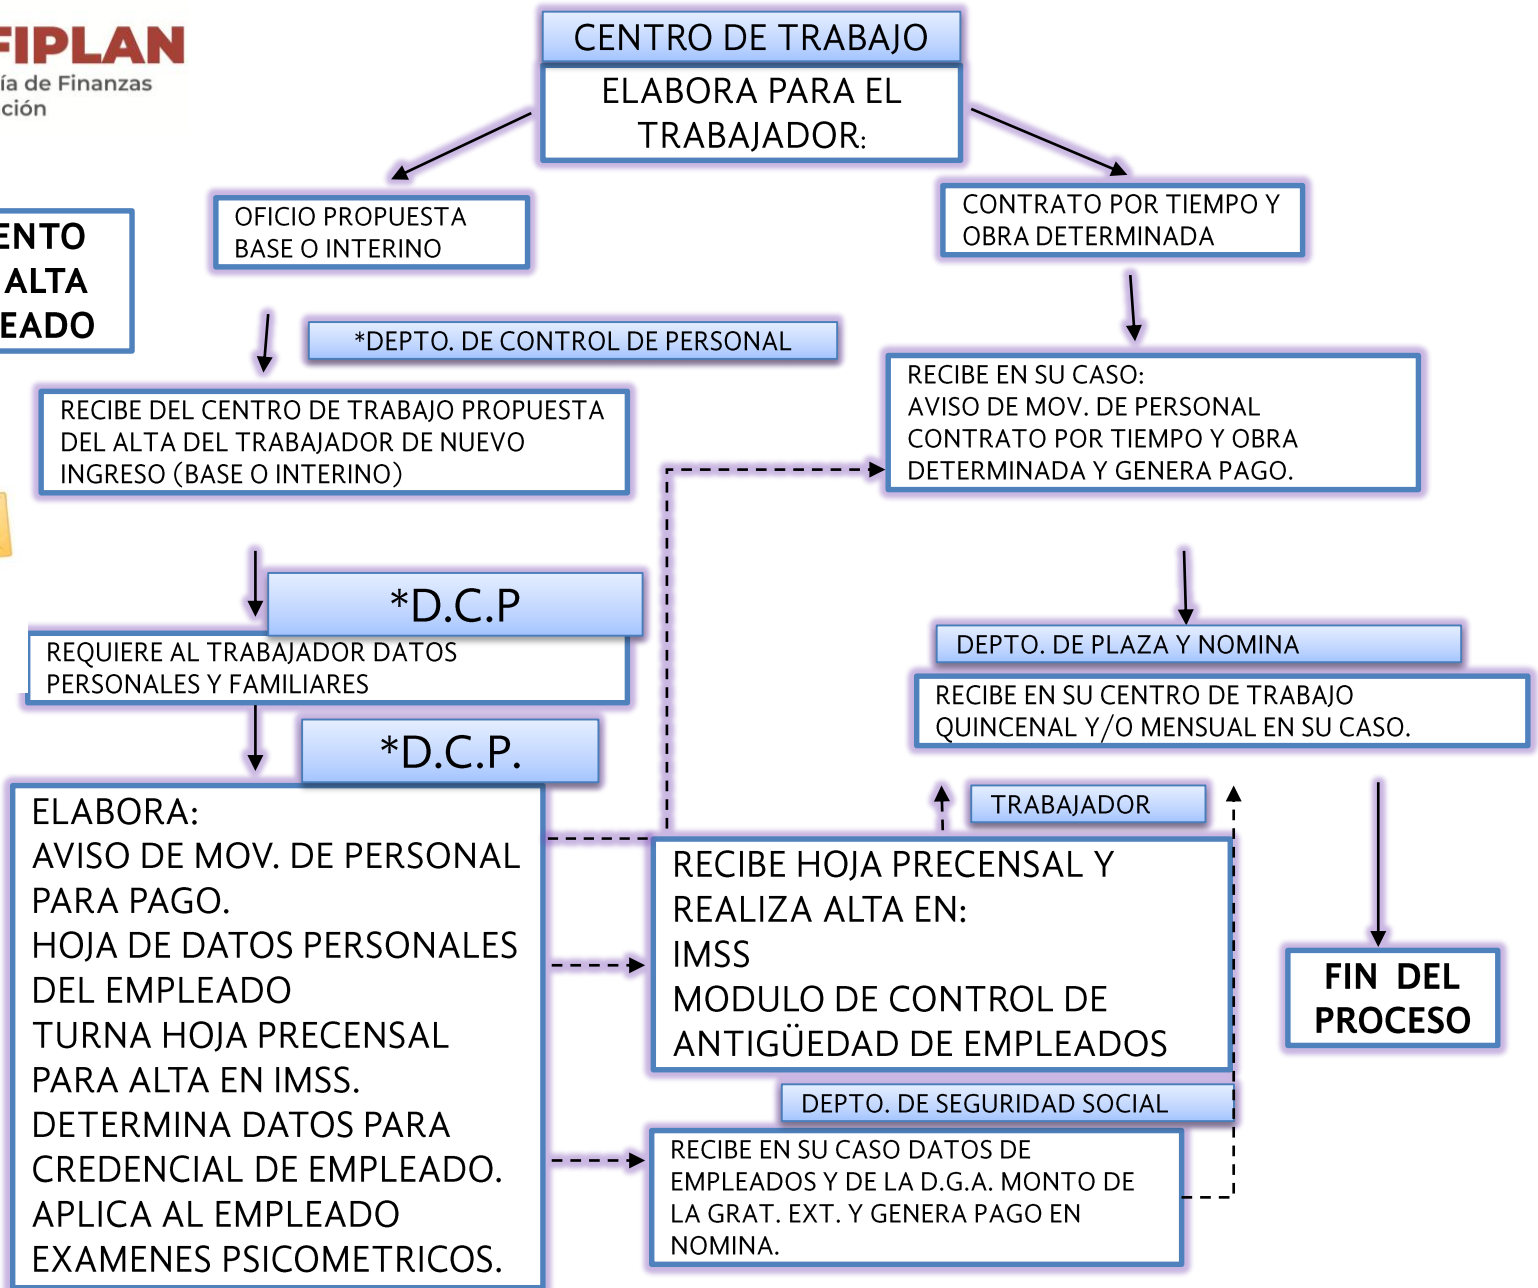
FIPLAN
ía de Finanzas
ción

ENTO
ALTA
EADO

CENTRO DE TRABAJO

ELABORA PARA EL TRABAJADOR:

OFICIO PROPUESTA BASE O INTERINO

CONTRATO POR TIEMPO Y OBRA DETERMINADA

*DEPTO. DE CONTROL DE PERSONAL

RECIBE DEL CENTRO DE TRABAJO PROPUESTA DEL ALTA DEL TRABAJADOR DE NUEVO INGRESO (BASE O INTERINO)

RECIBE EN SU CASO:
AVISO DE MOV. DE PERSONAL
CONTRATO POR TIEMPO Y OBRA DETERMINADA Y GENERA PAGO.

*D.C.P

REQUIERE AL TRABAJADOR DATOS PERSONALES Y FAMILIARES

DEPTO. DE PLAZA Y NOMINA

RECIBE EN SU CENTRO DE TRABAJO QUINCENAL Y/O MENSUAL EN SU CASO.

*D.C.P.

ELABORA:
AVISO DE MOV. DE PERSONAL PARA PAGO.
HOJA DE DATOS PERSONALES DEL EMPLEADO
TURNA HOJA PRECENSAL PARA ALTA EN IMSS.
DETERMINA DATOS PARA CREDENCIAL DE EMPLEADO.
APLICA AL EMPLEADO EXAMENES PSICOMETRICOS.

TRABAJADOR

RECIBE HOJA PRECENSAL Y REALIZA ALTA EN:
IMSS
MODULO DE CONTROL DE ANTIGÜEDAD DE EMPLEADOS

FIN DEL PROCESO

DEPTO. DE SEGURIDAD SOCIAL

RECIBE EN SU CASO DATOS DE EMPLEADOS Y DE LA D.G.A. MONTO DE LA GRAT. EXT. Y GENERA PAGO EN NOMINA.